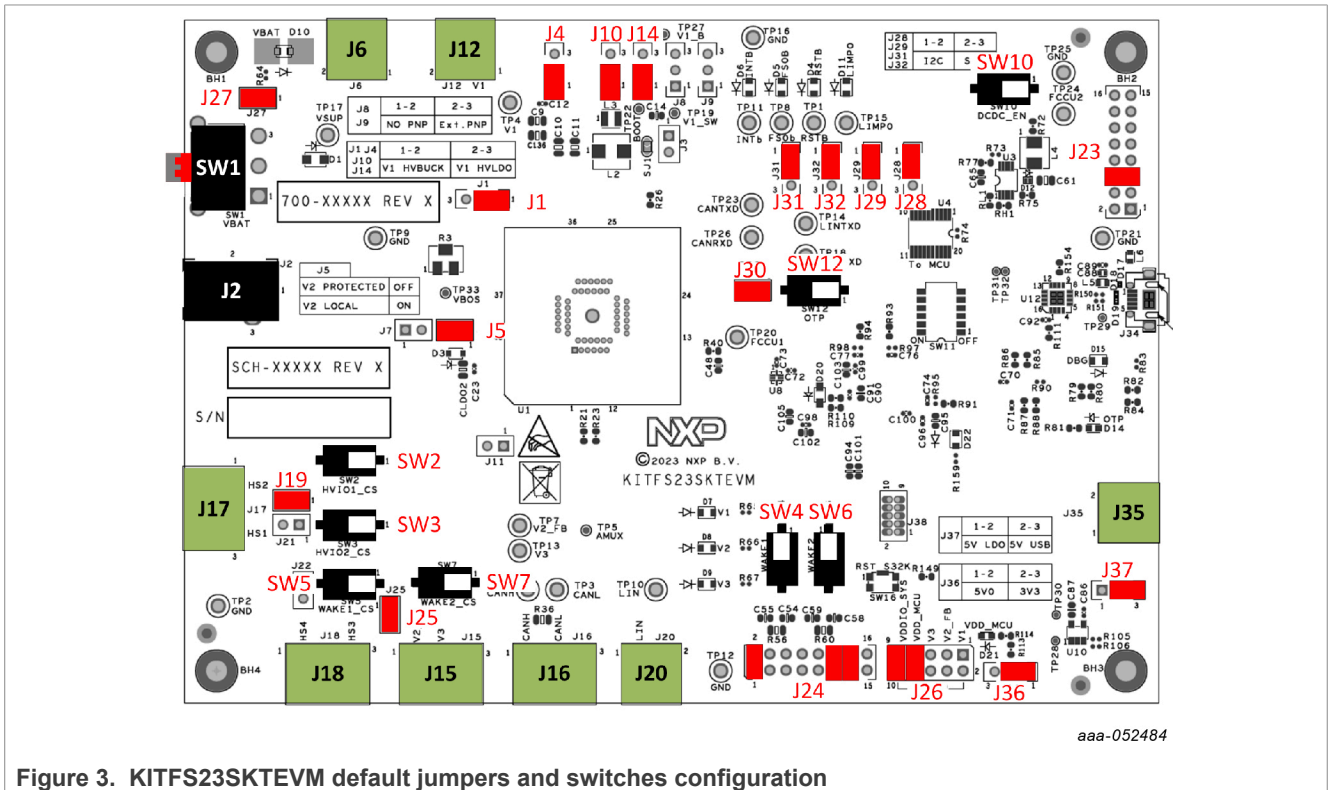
VBAT D10
J6
J12
J4
J10
J14
TP27 V1_B
TP16 GND
D6 INTB
D5 FS0B
D4 RSTB
D11 LIMP0
| J28 J29 J31 J32 | 1-2 | 2-3 |
|---|---|---|
| | I2C | S |
SW10
TP25 GND
BH1
J27
TP17 VSUP
| J8 J9 | 1-2 | 2-3 |
|---|---|---|
| | NO PNP | Ext.PNP |
TP4 V1
J8
J9
TP19 V1_SW
TP11 INTb
TP8 FS0b
TP1 RSTB
TP15 LIMP0
SW10 DCDC_EN
TP24 FCCU2
BH2
| J1 J4 J10 J14 | 1-2 | 2-3 |
|---|---|---|
| | V1 HVBUCK | V1 HVLDO |
SW1
SW1 VBAT
700-XXXXX REV X
J1
J31
J32
J29
J28
J23
TP23 CANTXD
TP14 LINTXD
U4
TP26 CANRXD
TP9 GND
R3
TP21 GND
| J5 | |
|---|---|
| V2 PROTECTED | OFF |
| V2 LOCAL | ON |
J2
TP33 VBOS
J30
SW12
SW12 OTP
To MCU
J7
J5
TP20 FCCU1
SW11
ON OFF
SCH-XXXXX REV X
U1
S/N
J11
NXP
©2023 NXP B.V.
KITFS23SKTEVM
J17
HS2
J17
HS1
J19
SW2
SW2 HVIO1_CS
SW3
SW3 HVIO2_CS
J21
TP7 V2_FB
TP5 AMUX
TP13 V3
SW4
SW6
WAKE1
WAKE2
J38
| J37 | 1-2 | 2-3 |
|---|---|---|
| | 5V LDO | 5V USB |
J35
J35
J22
SW5
WAKE1_CS
J25
SW7
WAKE2_CS
SW7
TP3 CANL
TP10 LIN
RST_S32K
SW16 SYS
| J36 | 1-2 | 2-3 |
|---|---|---|
| | 5V0 | 3V3 |
J37
TP30
TP2 GND
HS4 J18 HS3
V2 V3 J15
CANH CANL J16
LIN J20
VDDIO_SYS VDD_MCU V3 V2_FB V1
VDD_MCU
BH4
J18
J15
J16
J20
TP12 GND
J24
J26
J36
TP28
BH3
aaa-052484
Figure 3. KITFS23SKTEVM default jumpers and switches configuration